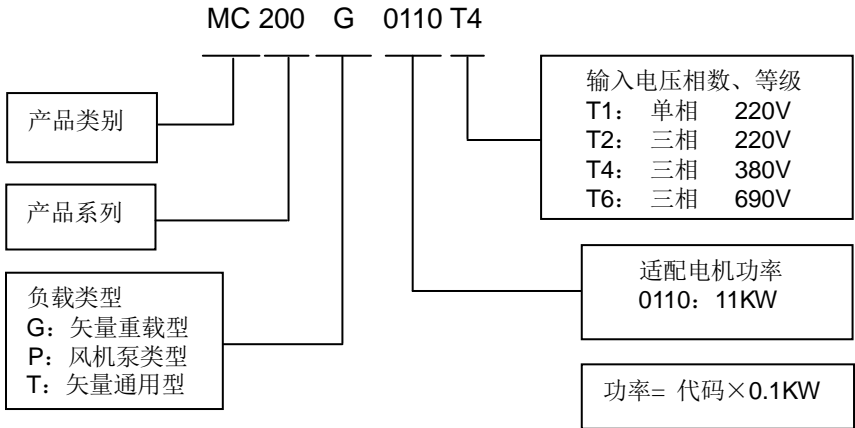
MC 200 G 0110 T4

输入电压相数、等级
T1： 单相 220V
T2： 三相 220V
T4： 三相 380V
T6： 三相 690V

产品类别

产品系列

适配电机功率
0110：11KW

负载类型
G：矢量重载型
P：风机泵类型
T：矢量通用型

功率= 代码×0.1KW